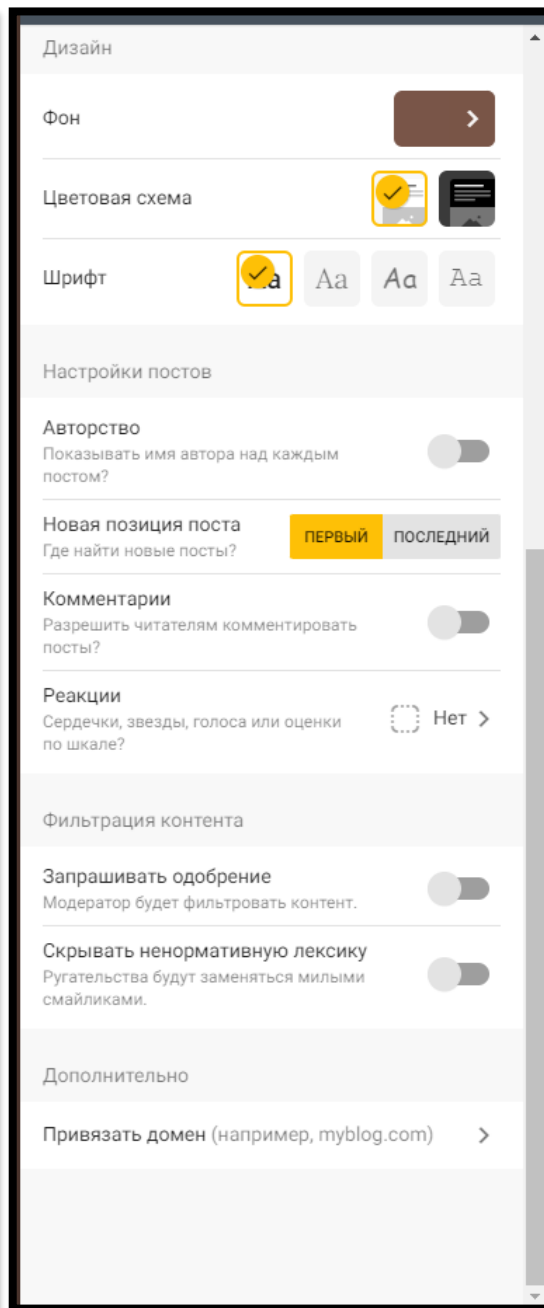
Дизайн

Фон

Цветовая схема

Шрифт Aa Aa Aa Aa

Настройки постов

Авторство
Показывать имя автора над каждым постом?

Новая позиция поста
Где найти новые посты?
ПЕРВЫЙ ПОСЛЕДНИЙ

Комментарии
Разрешить читателям комментировать посты?

Реакции
Сердечки, звезды, голоса или оценки по шкале?
Нет

Фильтрация контента

Запрашивать одобрение
Модератор будет фильтровать контент.

Скрывать ненормативную лексику
Ругательства будут заменяться милыми смайликами.

Дополнительно

Привязать домен (например, myblog.com)